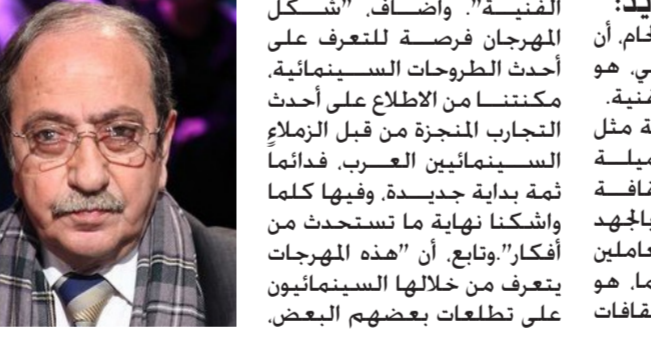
الفنية". وأضاف، "شكل المهرجان فرصة للتعرف على أحدث الطروحات السينمائية، مكنتنا من الاطلاع على أحدث التجارب المنجزة من قبل الزملاء السينمائيين العرب. فدائماً ثمة بداية جديدة، وفيها كلما واشكنا نهاية ما تستحدث من أفكار".وتابع، أن "هذه المهرجات يتعرف من خلالها السينمائيون على تطلعات بعضهم البعض.

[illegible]يد:
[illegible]ختام، أن
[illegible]ي، هو
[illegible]فنية.
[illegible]ة مثل
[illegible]ميلة
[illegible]قافة
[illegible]الجهد
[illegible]عاملين
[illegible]ما، هو
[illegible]قافات